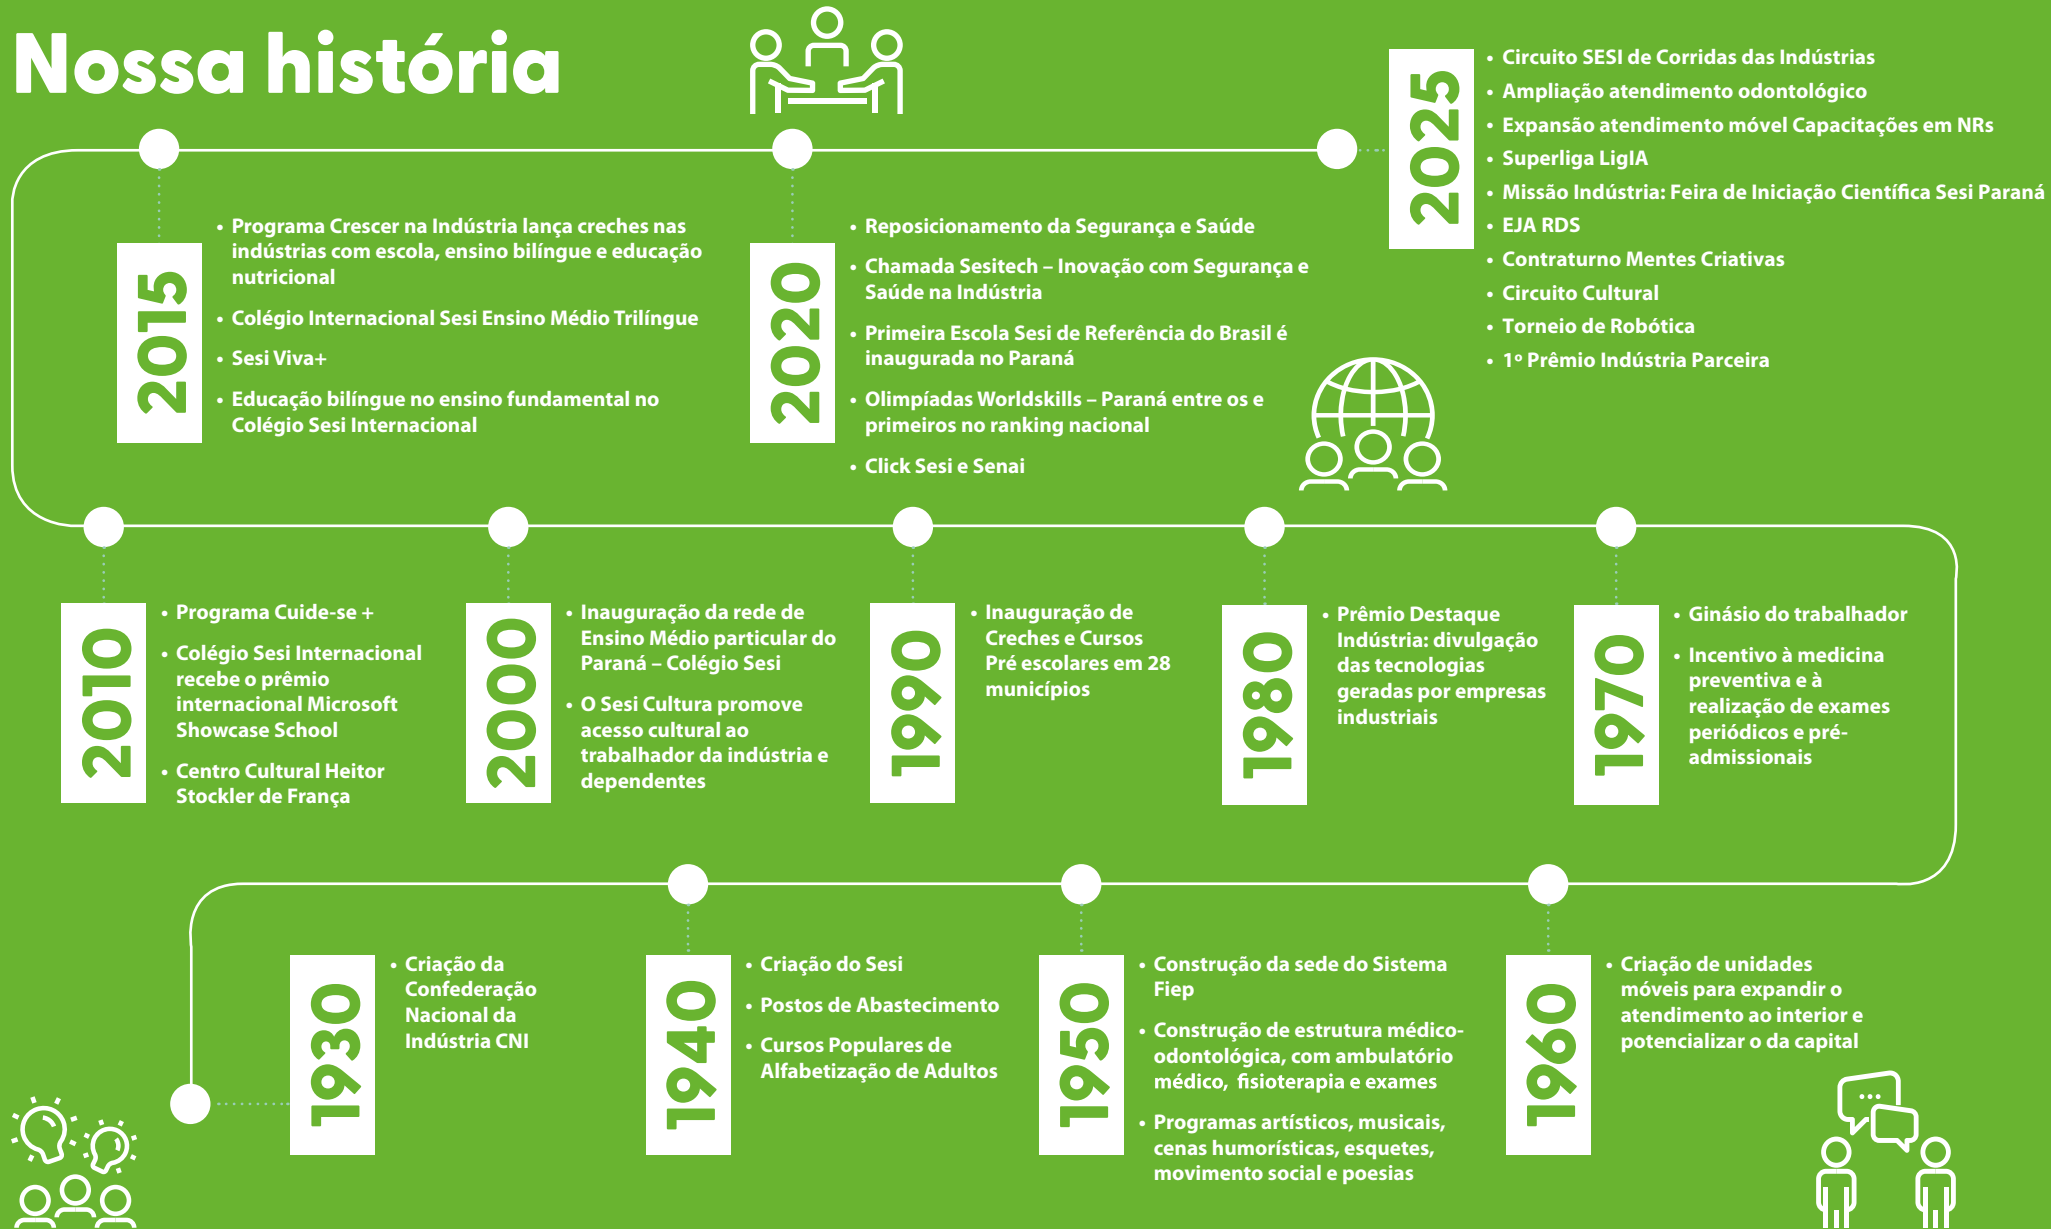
Nossa história

2015
• Programa Crescer na Indústria lança creches nas indústrias com escola, ensino bilíngue e educação nutricional
• Colégio Internacional Sesi Ensino Médio Trilíngue
• Sesi Viva+
• Educação bilíngue no ensino fundamental no Colégio Sesi Internacional

2020
• Reposicionamento da Segurança e Saúde
• Chamada Sesitech – Inovação com Segurança e Saúde na Indústria
• Primeira Escola Sesi de Referência do Brasil é inaugurada no Paraná
• Olimpíadas Worldskills – Paraná entre os e primeiros no ranking nacional
• Click Sesi e Senai

2025
• Circuito SESI de Corridas das Indústrias
• Ampliação atendimento odontológico
• Expansão atendimento móvel Capacitações em NRs
• Superliga LigIA
• Missão Indústria: Feira de Iniciação Científica Sesi Paraná
• EJA RDS
• Contraturno Mentes Criativas
• Circuito Cultural
• Torneio de Robótica
• 1º Prêmio Indústria Parceira

2010
• Programa Cuide-se +
• Colégio Sesi Internacional recebe o prêmio internacional Microsoft Showcase School
• Centro Cultural Heitor Stockler de França

2000
• Inauguração da rede de Ensino Médio particular do Paraná – Colégio Sesi
• O Sesi Cultura promove acesso cultural ao trabalhador da indústria e dependentes

1990
• Inauguração de Creches e Cursos Pré escolares em 28 municípios

1980
• Prêmio Destaque Indústria: divulgação das tecnologias geradas por empresas industriais

1970
• Ginásio do trabalhador
• Incentivo à medicina preventiva e à realização de exames periódicos e pré-admissionais

1930
• Criação da Confederação Nacional da Indústria CNI

1940
• Criação do Sesi
• Postos de Abastecimento
• Cursos Populares de Alfabetização de Adultos

1950
• Construção da sede do Sistema Fiep
• Construção de estrutura médico-odontológica, com ambulatório médico, fisioterapia e exames
• Programas artísticos, musicais, cenas humorísticas, esquetes, movimento social e poesias

1960
• Criação de unidades móveis para expandir o atendimento ao interior e potencializar o da capital